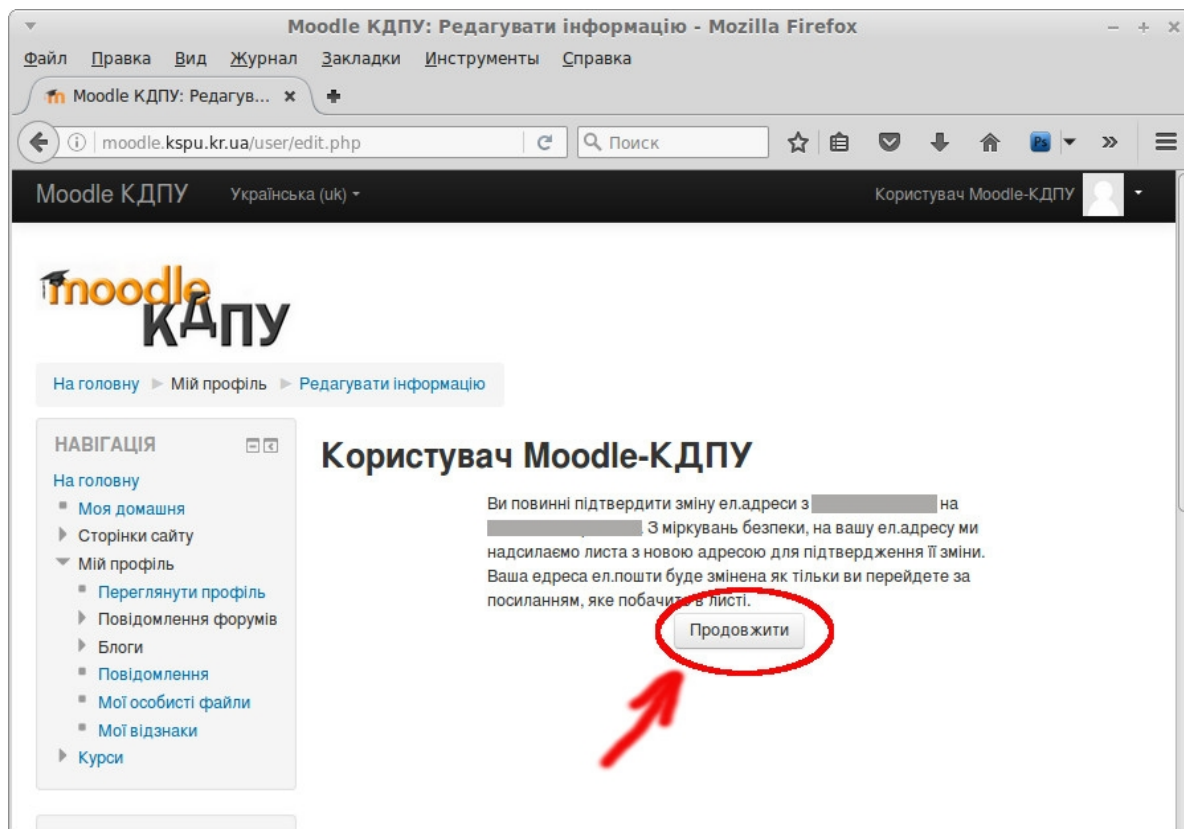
Moodle КДПУ: Редагувати інформацію - Mozilla Firefox

Файл Правка Вид Журнал Закладки Инструменты Справка

Moodle КДПУ: Редагув... ×

moodle.kspu.kr.ua/user/edit.php

Поиск

Moodle КДПУ Українська (uk) Користувач Moodle-КДПУ

moodle КДПУ

На головну ► Мій профіль ► Редагувати інформацію

НАВІГАЦІЯ

На головну
Моя домашня
Сторінки сайту
Мій профіль
Переглянути профіль
Повідомлення форумів
Блоги
Повідомлення
Мої особисті файли
Мої відзнаки
Курси

Користувач Moodle-КДПУ

Ви повинні підтвердити зміну ел.адреси з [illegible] на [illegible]. З міркувань безпеки, на вашу ел.адресу ми надсилаємо листа з новою адресою для підтвердження її зміни. Ваша едреса ел.пошти буде змінена як тільки ви перейдете за посиланням, яке побачите в листі.

Продовжити